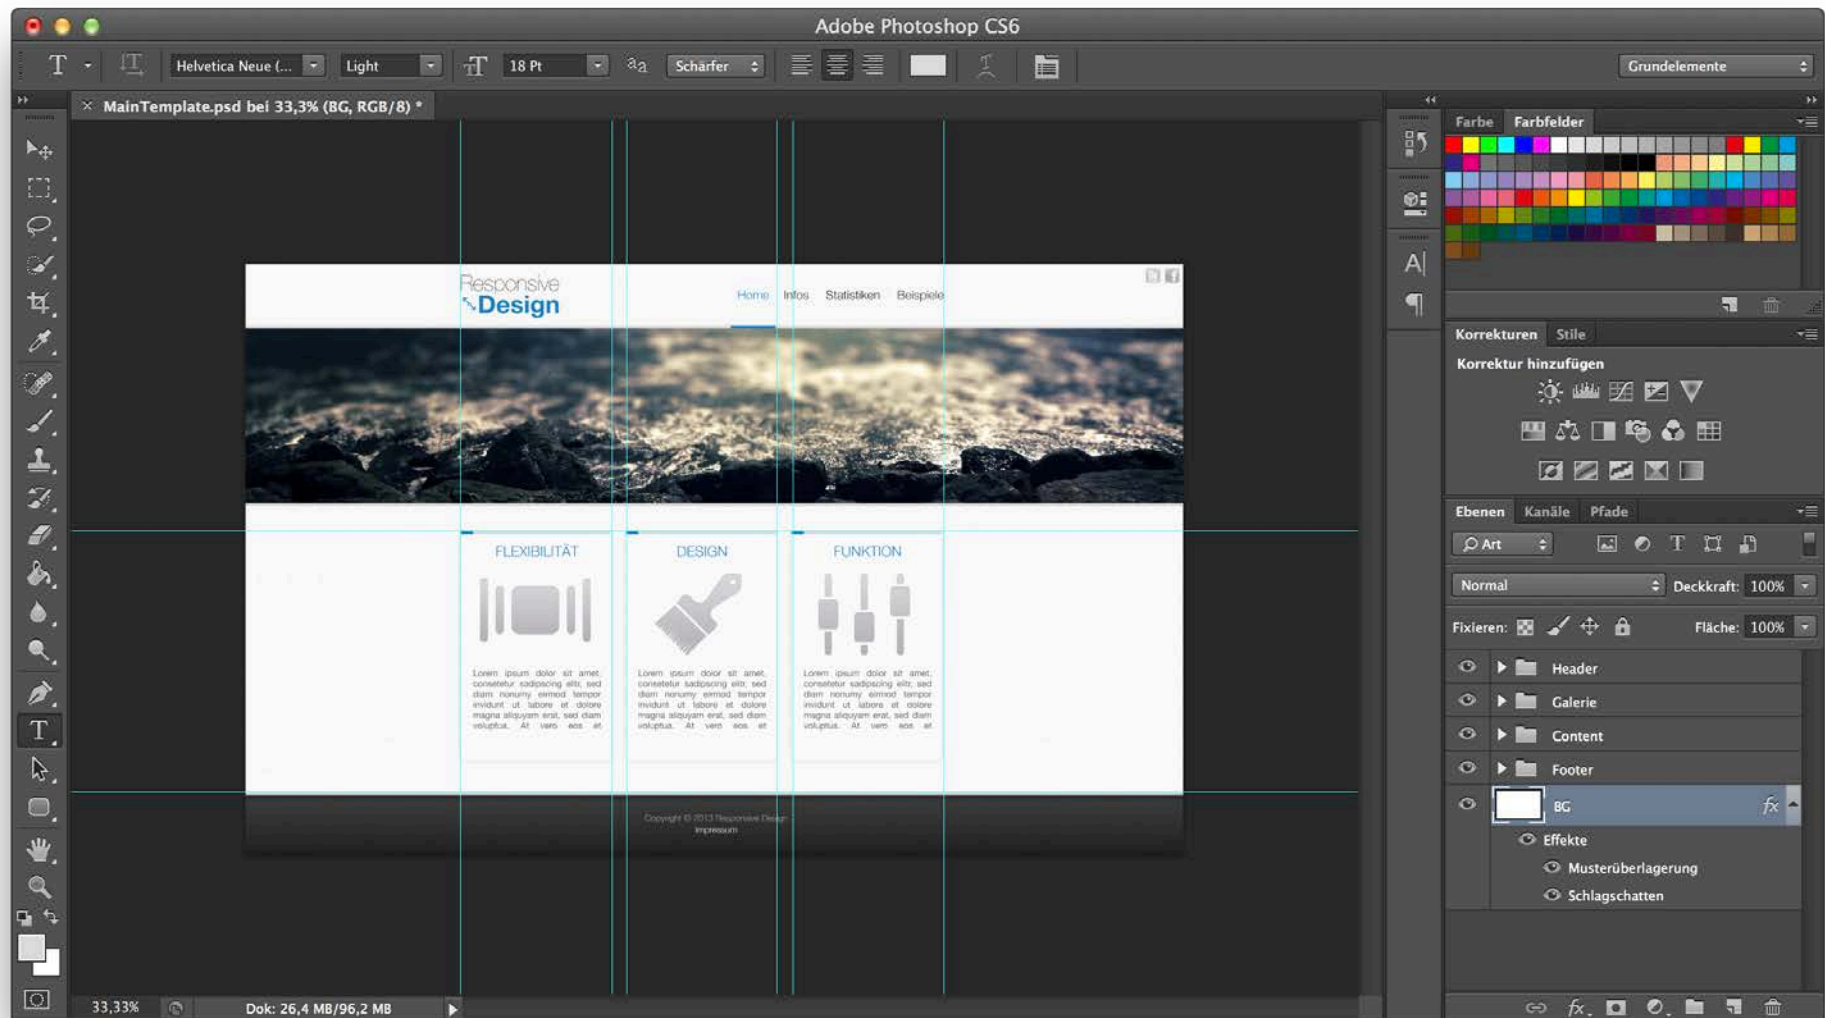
Adobe Photoshop CS6

Helvetica Neue (... Light 18 Pt aa Schärfer Grundelemente

MainTemplate.psd bei 33,3% (BG, RGB/8) *

Responsive
Design

Home Infos Statistiken Beispiele

FLEXIBILITÄT

Lorem ipsum dolor sit amet, consetetur sadipscing elitr, sed diam nonumy eirmod tempor invidunt ut labore et dolore magna aliquyam erat, sed diam voluptua. At vero eos et

DESIGN

Lorem ipsum dolor sit amet, consetetur sadipscing elitr, sed diam nonumy eirmod tempor invidunt ut labore et dolore magna aliquyam erat, sed diam voluptua. At vero eos et

FUNKTION

Lorem ipsum dolor sit amet, consetetur sadipscing elitr, sed diam nonumy eirmod tempor invidunt ut labore et dolore magna aliquyam erat, sed diam voluptua. At vero eos et

Copyright © 2013 Responsive Design
Impressum

Farbe Farbfelder

Korrekturen Stile

Korrektur hinzufügen

Ebenen Kanäle Pfade

Art

Normal Deckkraft: 100%

Fixieren: Fläche: 100%

Header
Galerie
Content
Footer
BG
Effekte
Musterüberlagerung
Schlagschatten

33,33% Dok: 26,4 MB/96,2 MB